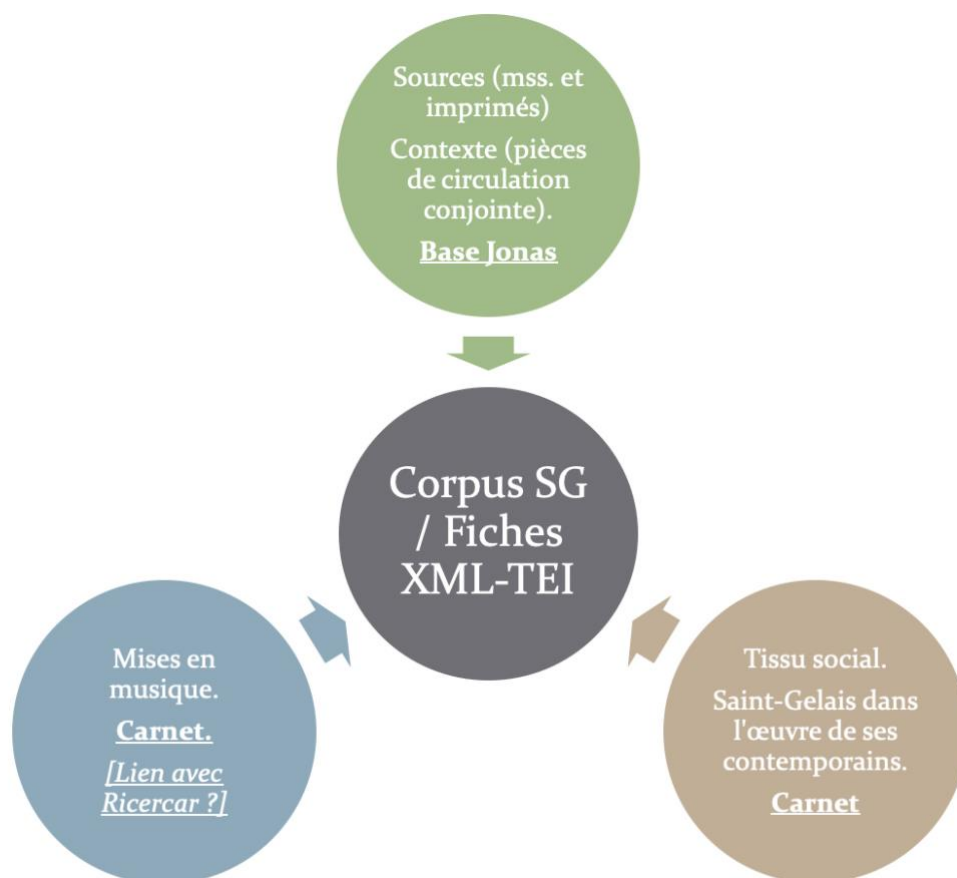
Sources (mss. et imprimés)

Contexte (pièces de circulation conjointe).

Base Jonas

Corpus SG / Fiches XML-TEI

Mises en musique.

Carnet.

[Lien avec Ricercar ?]

Tissu social.

Saint-Gelais dans l'œuvre de ses contemporains.

Carnet